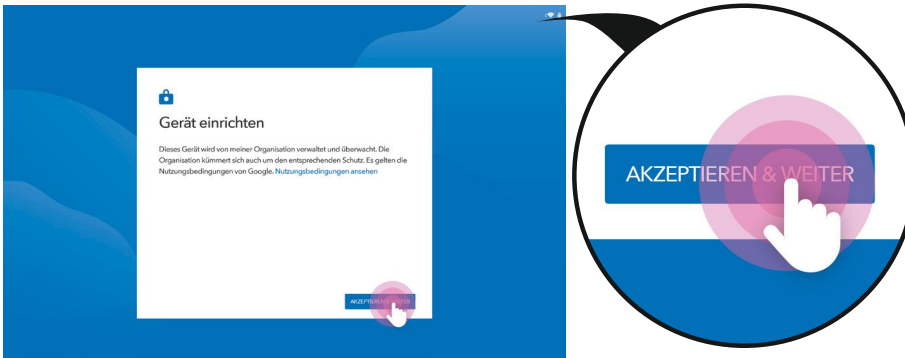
Gerät einrichten

Dieses Gerät wird von meiner Organisation verwaltet und überwacht. Die Organisation kümmert sich auch um den entsprechenden Schutz. Es gelten die Nutzungsbedingungen von Google. Nutzungsbedingungen ansehen

AKZEPTIEREN & WEITER

AKZEPTIEREN & WEITER